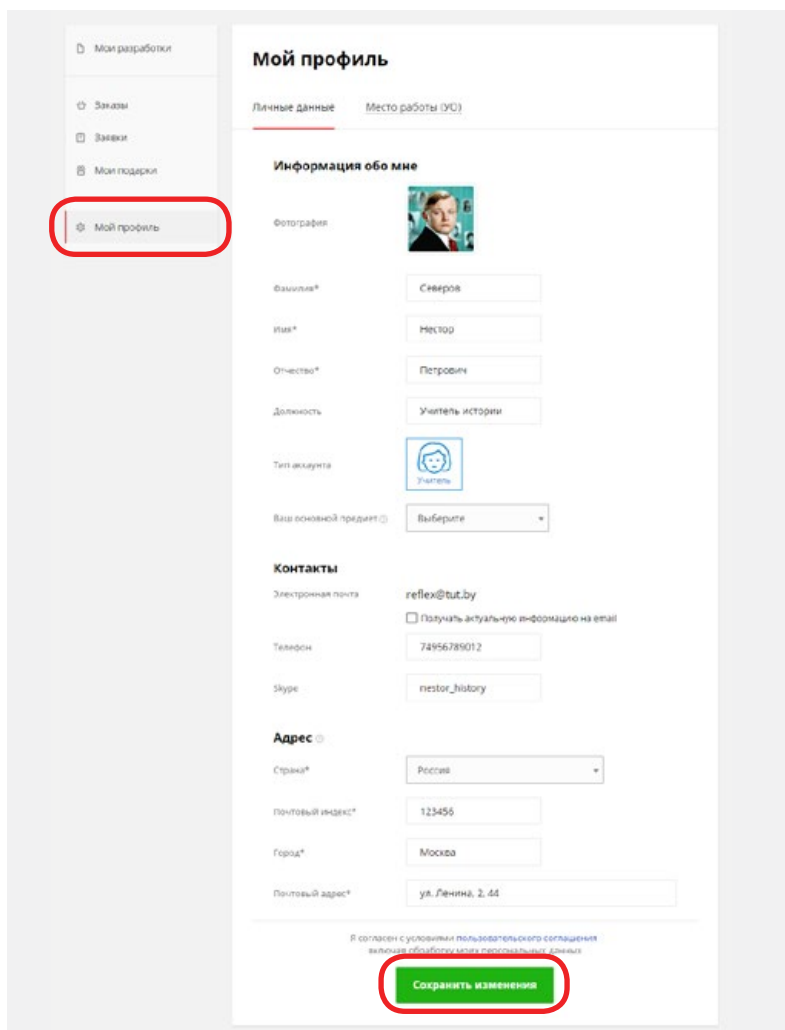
Мои разработки

Заказы

Заявки

Мои подарки

Мой профиль

Мой профиль

Личные данные Место работы (УО)

Информация обо мне

Фотография

Фамилия* Северов

Имя* Нестор

Отчество* Петрович

Должность Учитель истории

Тип аккаунта Учитель

Ваш основной предмет Выберите

Контакты

Электронная почта reflex@tut.by

Получать актуальную информацию на email

Телефон 74956789012

Skype nestor_history

Адрес

Страна* Россия

Почтовый индекс* 123456

Город* Москва

Почтовый адрес* ул. Ленина, 2, 44

Я согласен с условиями пользовательского соглашения включая обработку моих персональных данных

Сохранить изменения